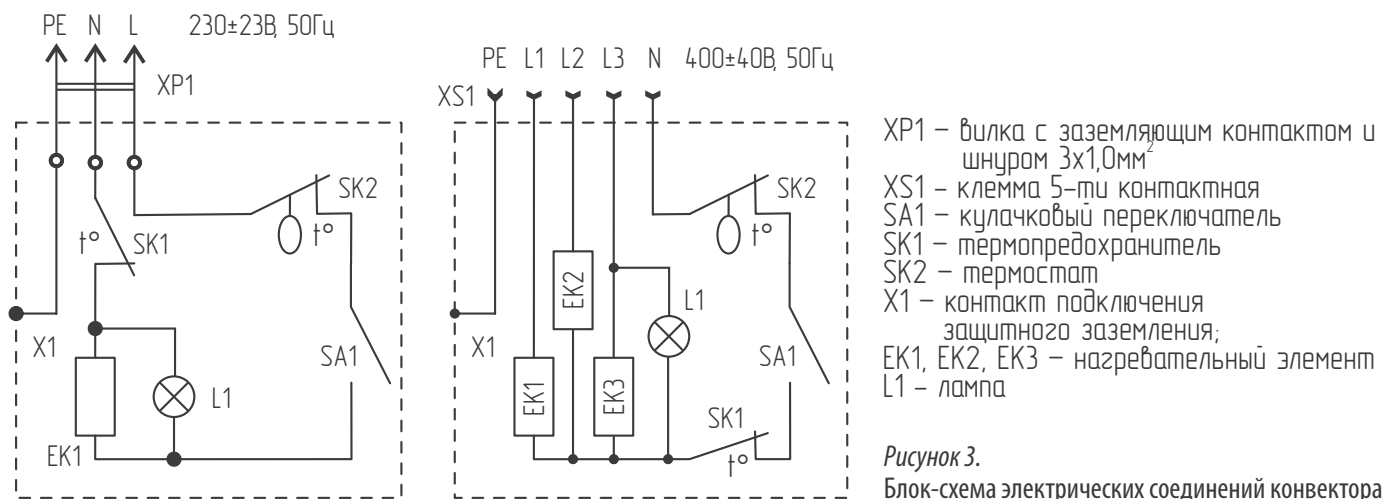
PE N L 230±23В, 50Гц

XP1

SK2

t° SK1

t°

X1

SA1

EK1

L1

PE L1 L2 L3 N 400±40В, 50Гц

XS1

SK2

EK2

t°

L1

X1

SA1

EK1

EK3

SK1

t°

XP1 – вилка с заземляющим контактом и шнуром 3х1,0мм$^2$
XS1 – клемма 5-ти контактная
SA1 – кулачковый переключатель
SK1 – термопредохранитель
SK2 – термостат
X1 – контакт подключения защитного заземления;
EK1, EK2, EK3 – нагревательный элемент
L1 – лампа

Рисунок 3.
Блок-схема электрических соединений конвектора